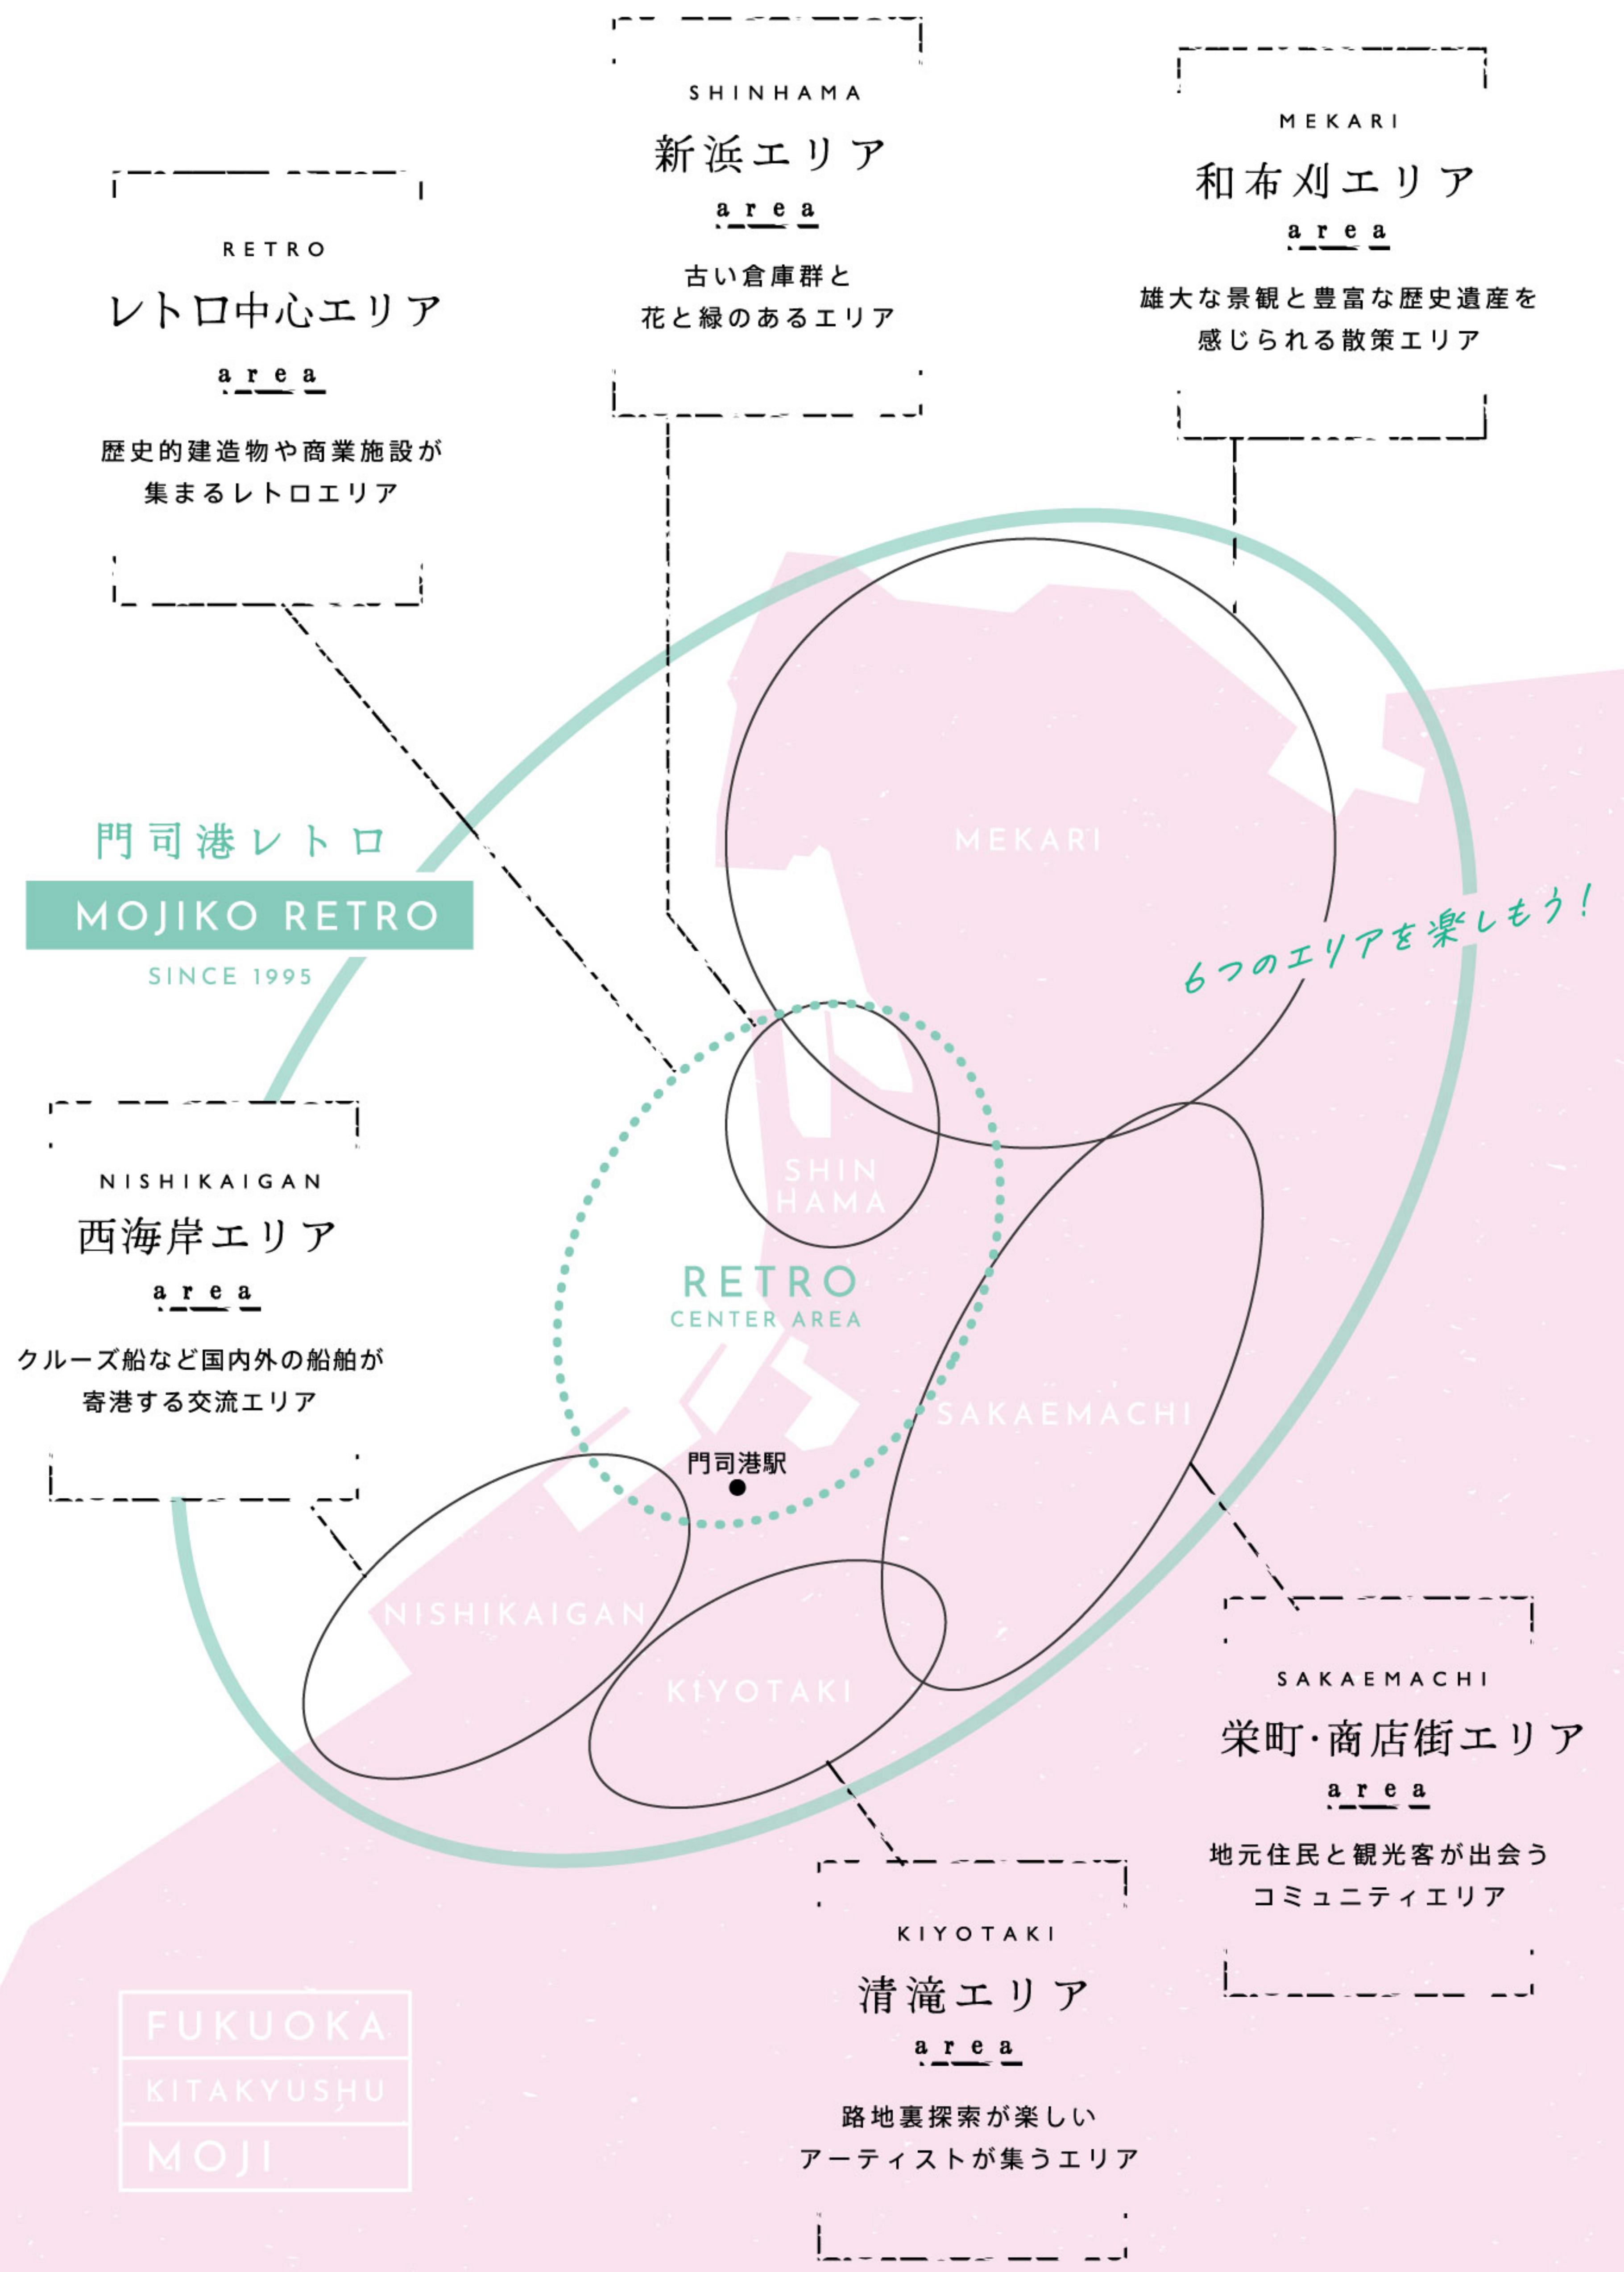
SHINHAMA
新浜エリア
area
古い倉庫群と
花と緑のあるエリア

MEKARI
和布刈エリア
area
雄大な景観と豊富な歴史遺産を
感じられる散策エリア

RETRO
レトロ中心エリア
area
歴史的建造物や商業施設が
集まるレトロエリア

門司港レトロ
MOJIKO RETRO
SINCE 1995

MEKARI

6つのエリアを楽しもう!

NISHIKAIGAN
西海岸エリア
area
クルーズ船など国内外の船舶が
寄港する交流エリア

SHIN HAMA

RETRO
CENTER AREA

SAKAEMACHI

門司港駅

NISHIKAIGAN

KIYOTAKI

SAKAEMACHI
栄町·商店街エリア
area
地元住民と観光客が出会う
コミュニティエリア

KIYOTAKI
清滝エリア
area
路地裏探索が楽しい
アーティストが集うエリア

FUKUOKA
KITAKYUSHU
MOJI